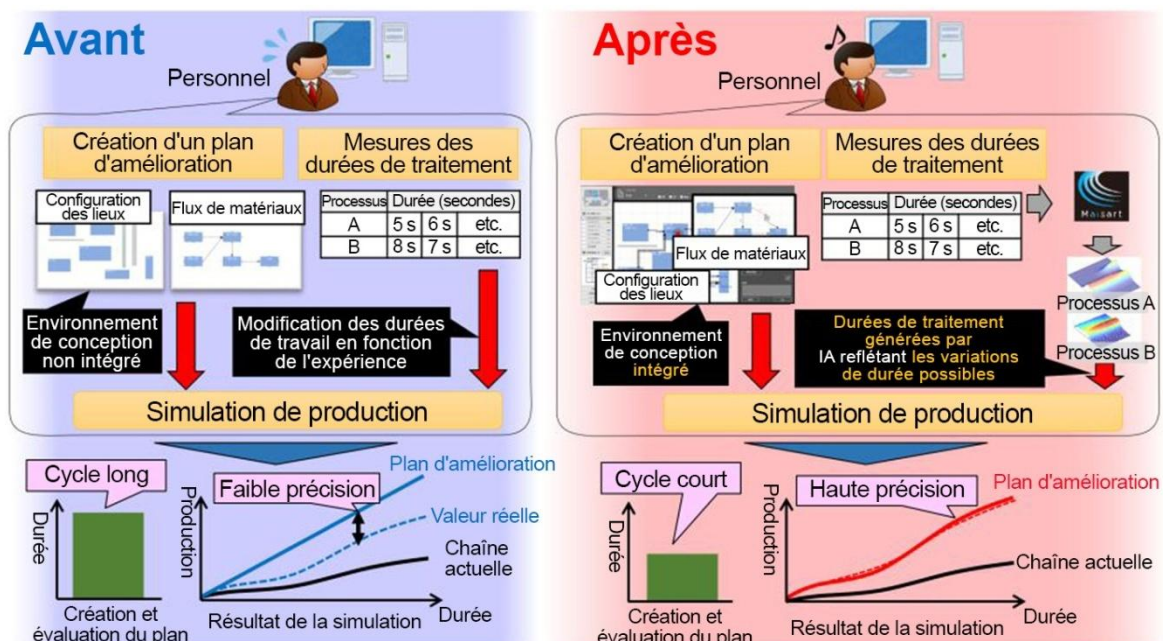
Avant

Personnel

Création d'un plan d'amélioration

Mesures des durées de traitement

Configuration des lieux

Flux de matériaux

| Processus | Durée (secondes) | | |
|---|---|---|---|
| A | 5 s | 6 s | etc. |
| B | 8 s | 7 s | etc. |

Environnement de conception non intégré

Modification des durées de travail en fonction de l'expérience

Simulation de production

Cycle long

Durée

Création et évaluation du plan

Faible précision

Plan d'amélioration

Valeur réelle

Production

Chaîne actuelle

Résultat de la simulation

Durée

Après

Personnel

Création d'un plan d'amélioration

Mesures des durées de traitement

Flux de matériaux

Configuration des lieux

| Processus | Durée (secondes) | | |
|---|---|---|---|
| A | 5 s | 6 s | etc. |
| B | 8 s | 7 s | etc. |

Maisart

Processus A

Processus B

Environnement de conception intégré

Durées de traitement générées par IA reflétant les variations de durée possibles

Simulation de production

Cycle court

Durée

Création et évaluation du plan

Haute précision

Plan d'amélioration

Production

Chaîne actuelle

Résultat de la simulation

Durée